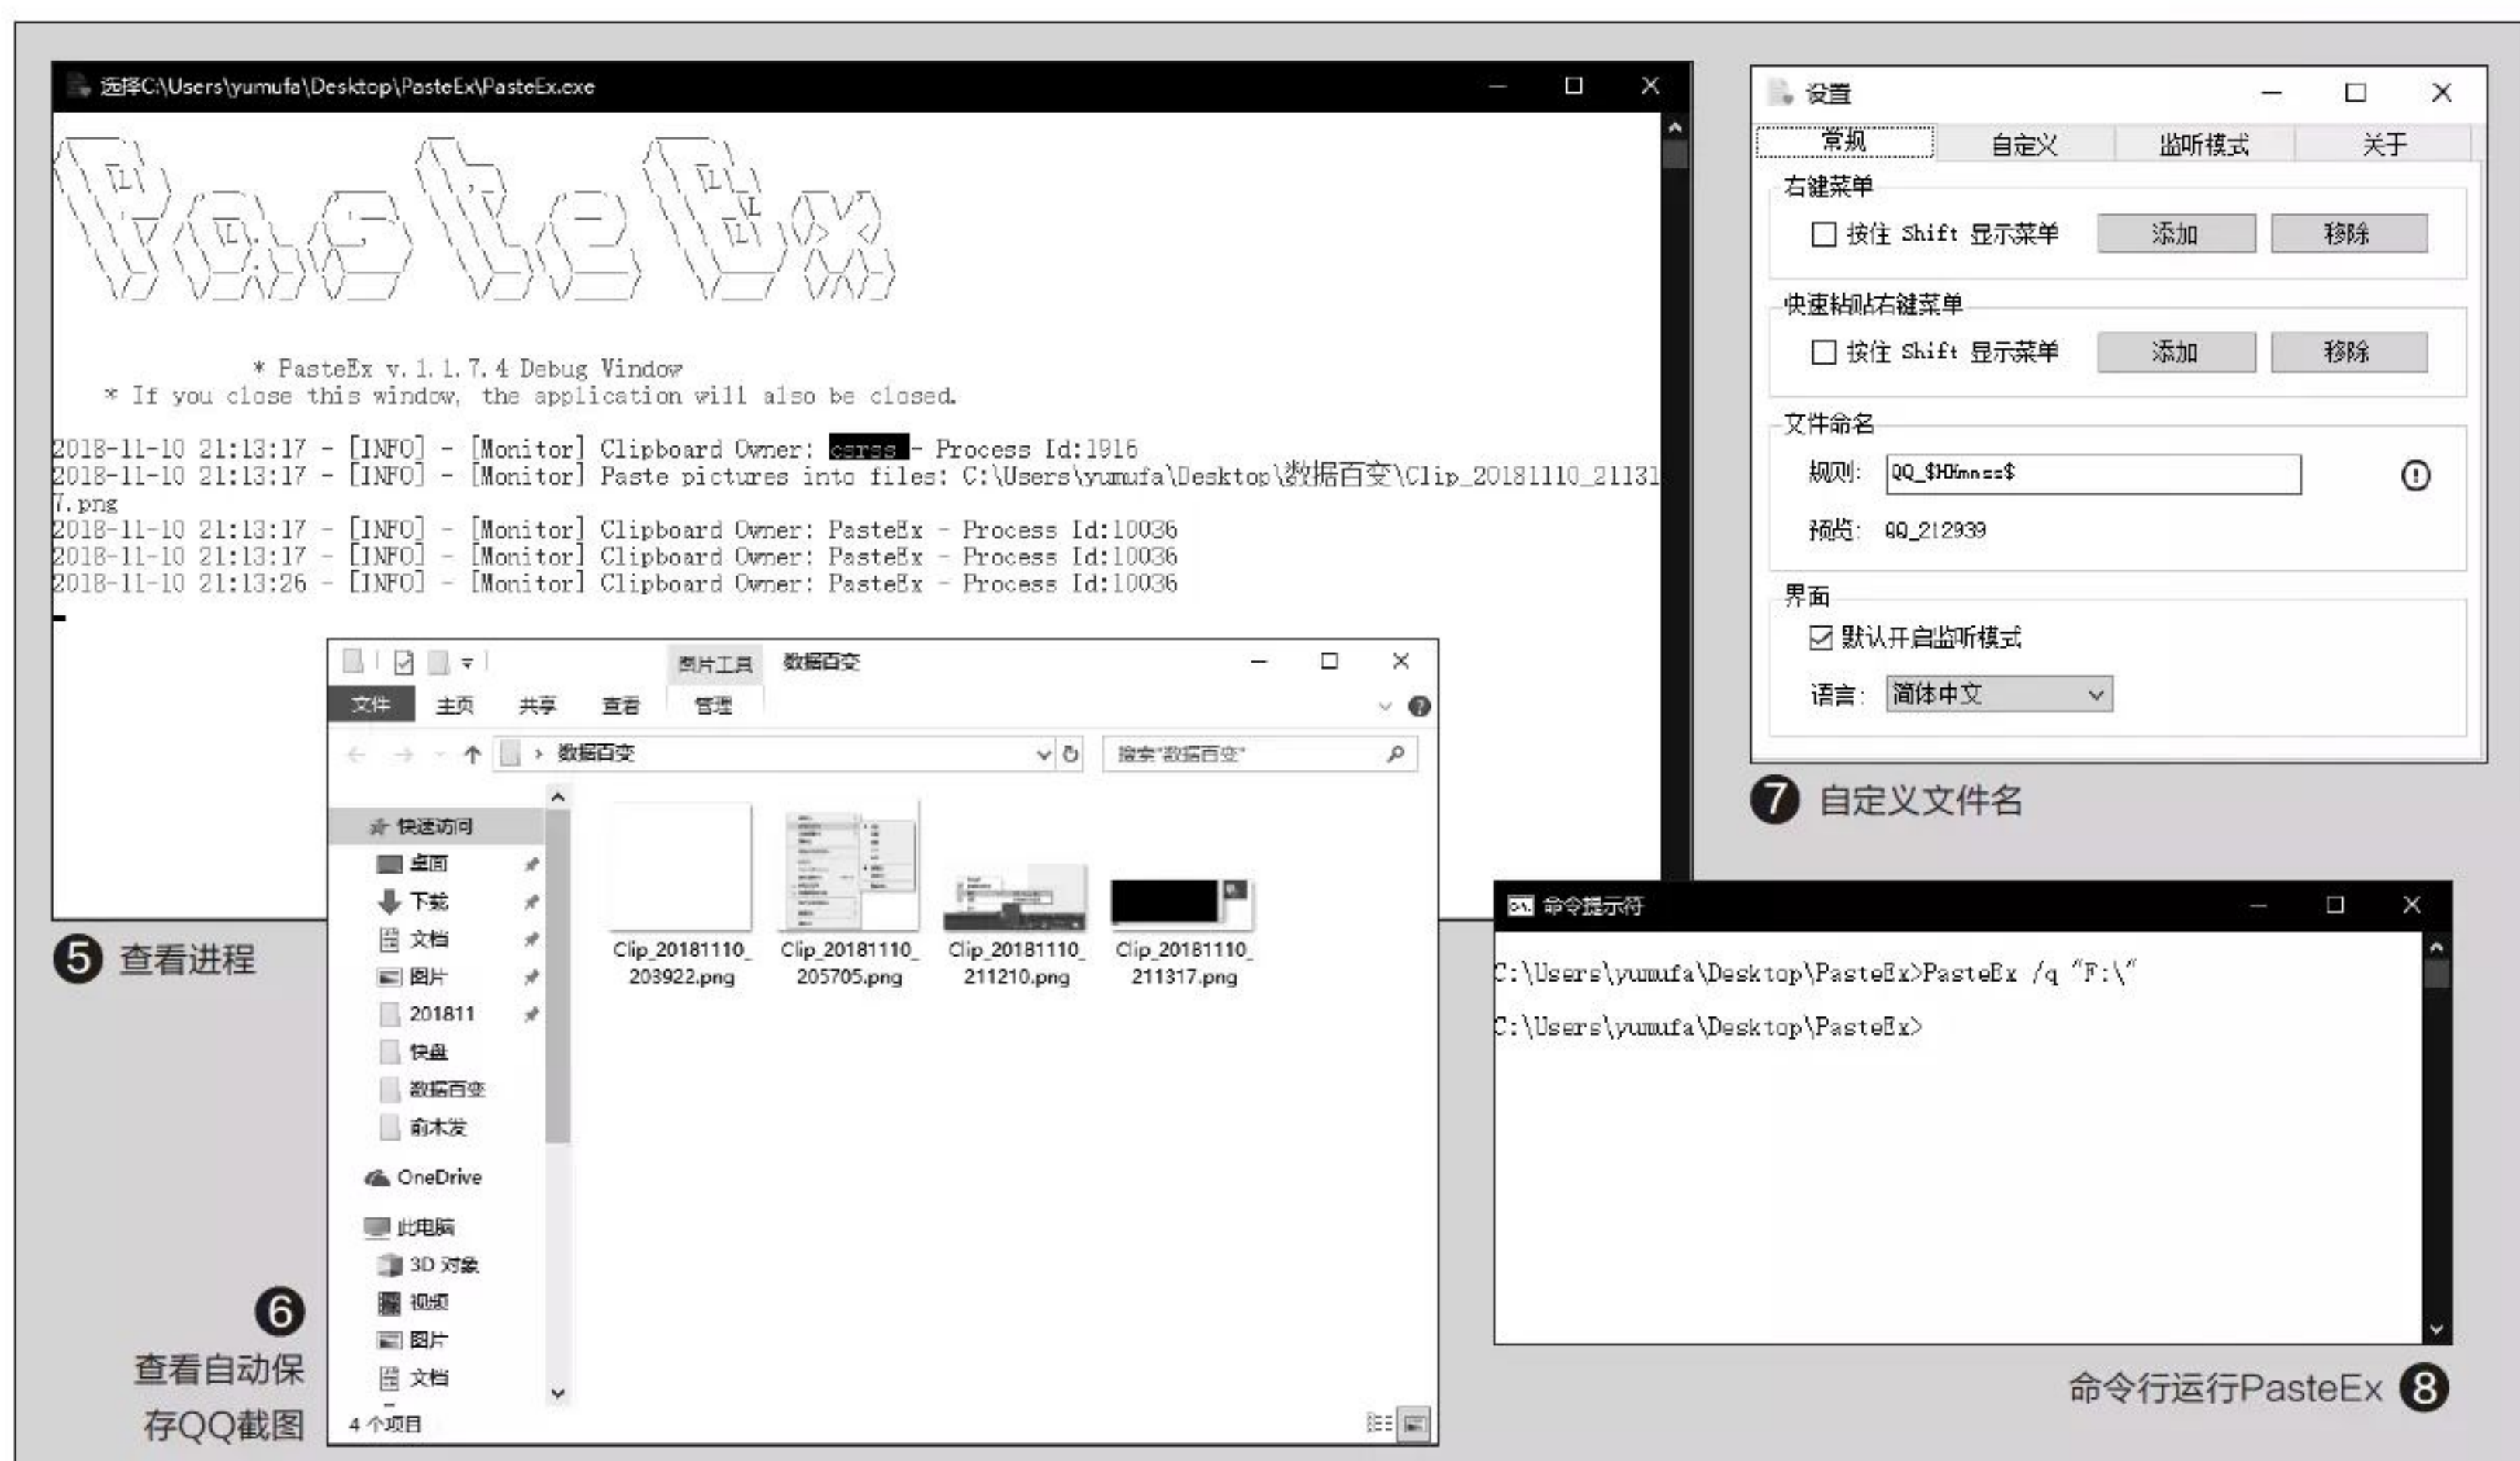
选择C:\Users\yumufa\Desktop\PasteEx\PasteEx.exe

* PasteEx v.1.1.7.4 Debug Window
* If you close this window, the application will also be closed.

2018-11-10 21:13:17 - [INFO] - [Monitor] Clipboard Owner: csrss - Process Id:1916
2018-11-10 21:13:17 - [INFO] - [Monitor] Paste pictures into files: C:\Users\yumufa\Desktop\数据百变\Clip_20181110_21131 7.png
2018-11-10 21:13:17 - [INFO] - [Monitor] Clipboard Owner: PasteEx - Process Id:10036
2018-11-10 21:13:17 - [INFO] - [Monitor] Clipboard Owner: PasteEx - Process Id:10036
2018-11-10 21:13:26 - [INFO] - [Monitor] Clipboard Owner: PasteEx - Process Id:10036

❺ 查看进程

图片工具 数据百变
文件 主页 共享 查看 管理
数据百变
搜索"数据百变"
快速访问
桌面
下载
文档
图片
201811
快盘
数据百变
俞木发
OneDrive
此电脑
3D 对象
视频
图片
文档
Clip_20181110_203922.png
Clip_20181110_205705.png
Clip_20181110_211210.png
Clip_20181110_211317.png
4 个项目

❻ 查看自动保存QQ截图

设置
常规 自定义 监听模式 关于
右键菜单
按住 Shift 显示菜单 添加 移除
快速粘贴右键菜单
按住 Shift 显示菜单 添加 移除
文件命名
规则: QQ_$HHmmss$
预览: QQ_212939
界面
默认开启监听模式
语言: 简体中文

❼ 自定义文件名

命令提示符
C:\Users\yumufa\Desktop\PasteEx>PasteEx /q "F:\"

C:\Users\yumufa\Desktop\PasteEx>

命令行运行PasteEx ❽